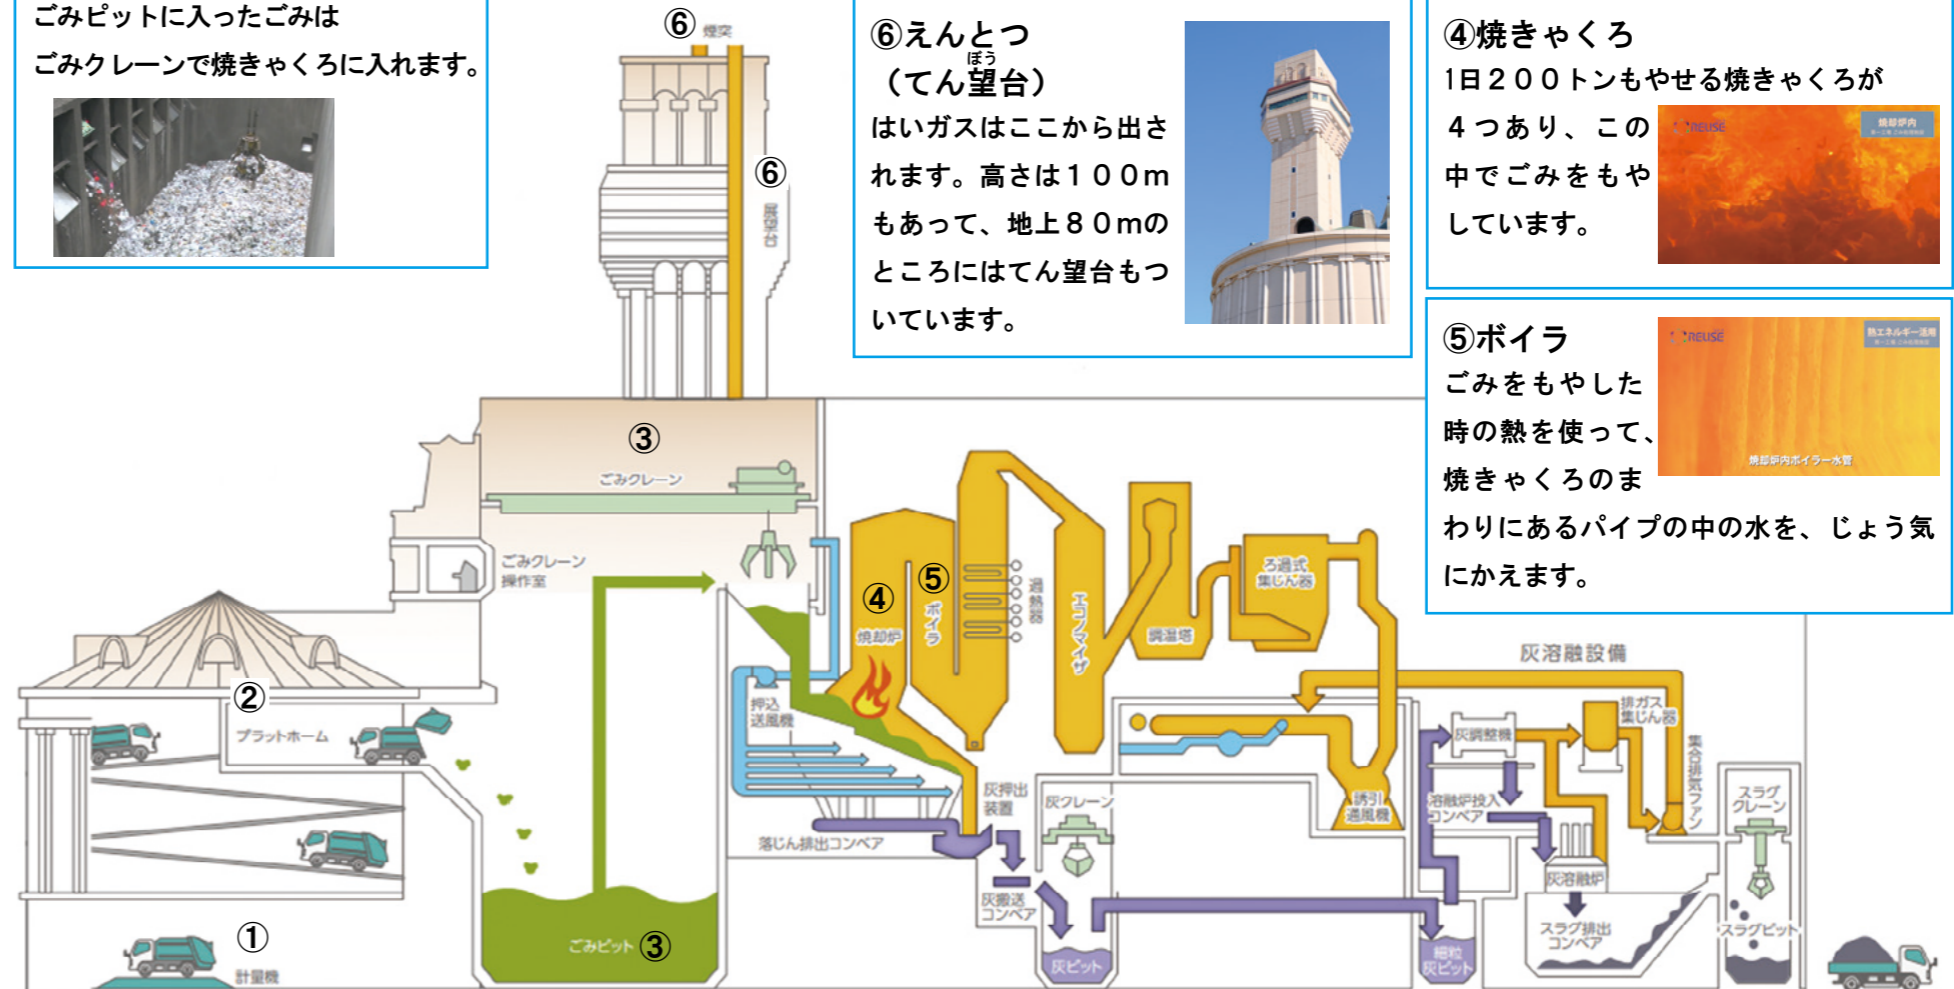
ごみピットに入ったごみは
ごみクレーンで焼きゃくろに入れます。

⑥えんとつ
（てん望台）
ぼう
はいガスはここから出されます。高さは１００mもあって、地上８０mのところにはてん望台もついています。

④焼きゃくろ
1日２００トンもやせる焼きゃくろが４つあり、この中でごみをもやしています。

REUSE
焼却炉内

⑤ボイラ
ごみをもやした時の熱を使って、焼きゃくろのまわりにあるパイプの中の水を、じょう気にかえます。

REUSE
熱エネルギー活用
焼却炉内ボイラー水管

⑥ 煙突
⑥
展望台
③
ごみクレーン
ごみクレーン
操作室
②
プラットホーム
①
計量機
ごみピット ③
④
焼却炉
⑤
ボイラ
過熱器
エコノマイザ
減温塔
ろ過式
集じん器
押込
送風機
落じん排出コンベア
灰押出
装置
灰クレーン
灰搬送
コンベア
灰ピット
誘引
通風機
灰溶融設備
灰調整機
排ガス
集じん器
溶融炉投入
コンベア
灰溶融炉
集合排気ファン
スラグ排出
コンベア
細粒
灰ピット
スラグ
クレーン
スラグピット